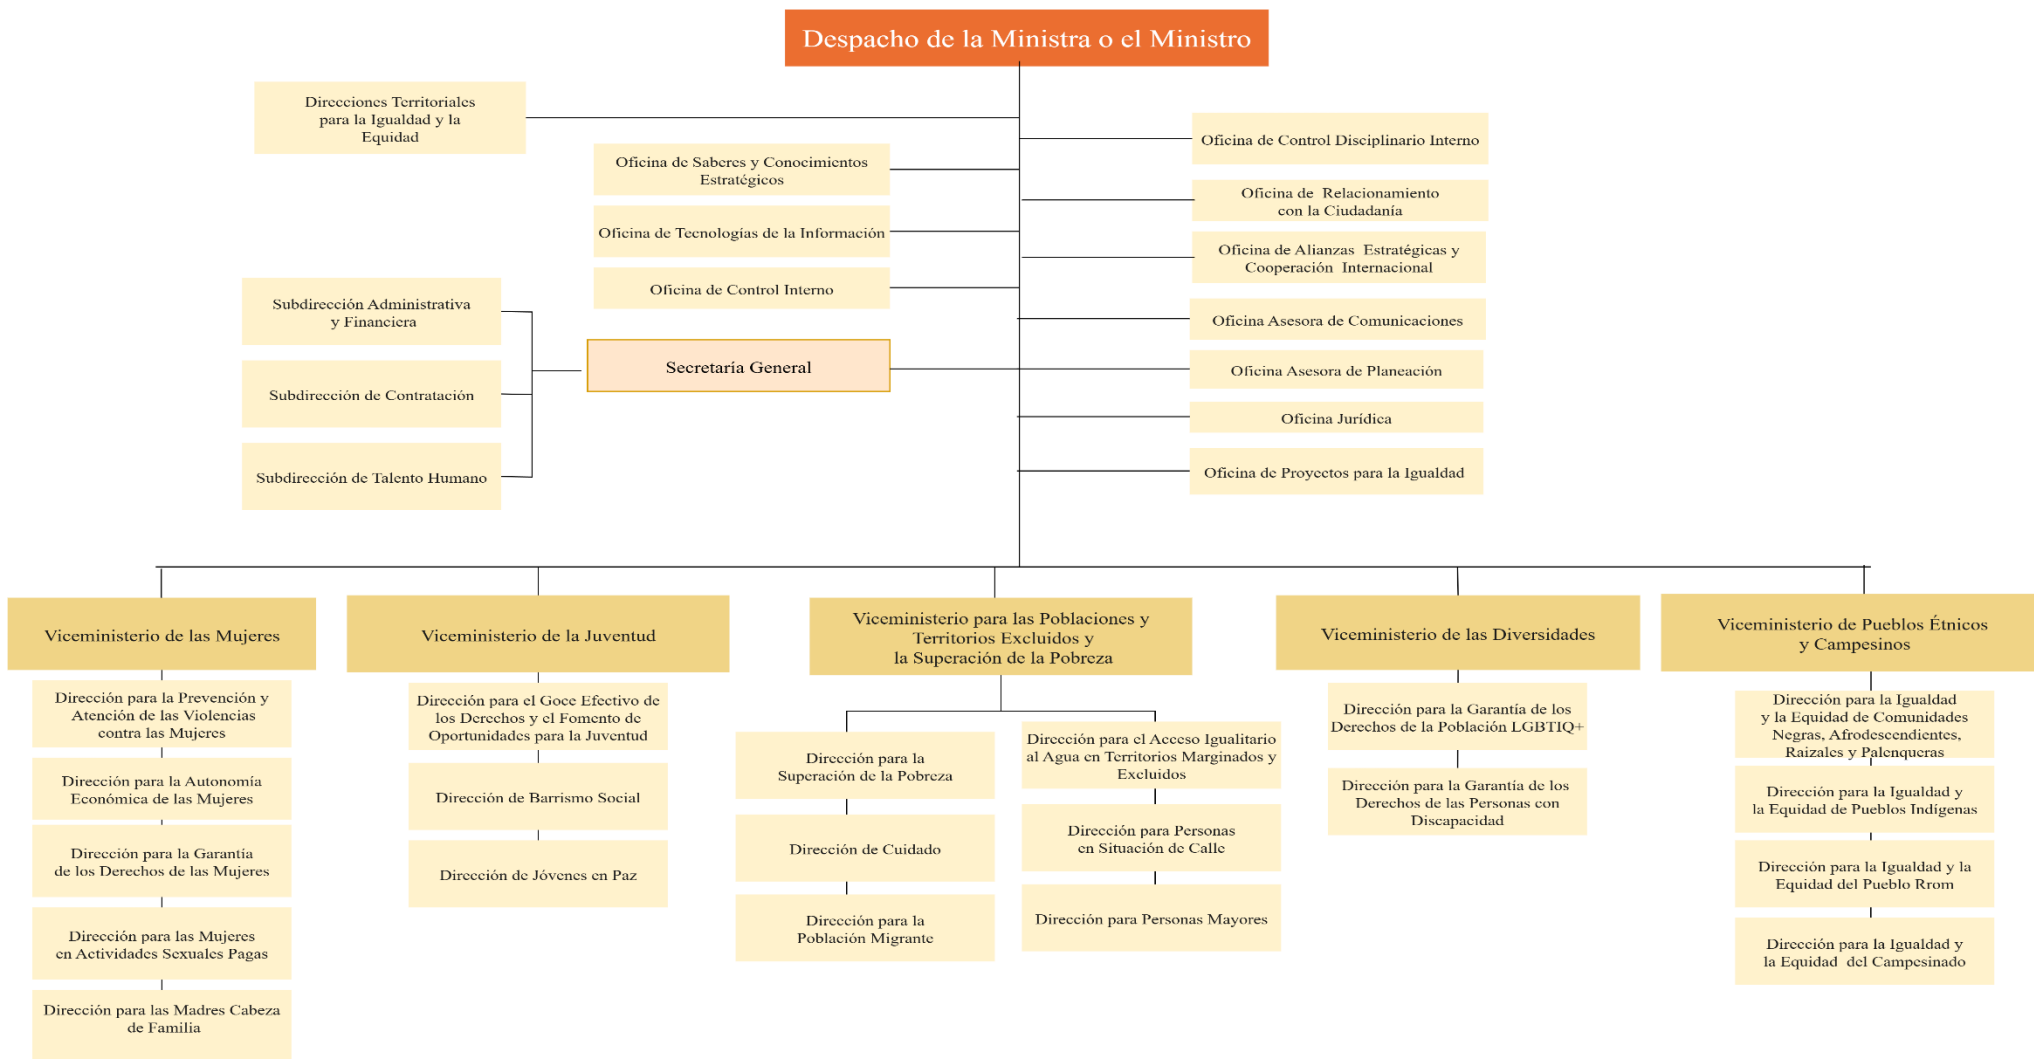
Despacho de la Ministra o el Ministro

Direcciones Territoriales para la Igualdad y la Equidad

Oficina de Saberes y Conocimientos Estratégicos

Oficina de Tecnologías de la Información

Oficina de Control Interno

Subdirección Administrativa y Financiera

Subdirección de Contratación

Subdirección de Talento Humano

Secretaría General

Oficina de Control Disciplinario Interno

Oficina de Relacionamiento con la Ciudadanía

Oficina de Alianzas Estratégicas y Cooperación Internacional

Oficina Asesora de Comunicaciones

Oficina Asesora de Planeación

Oficina Jurídica

Oficina de Proyectos para la Igualdad

Viceministerio de las Mujeres

Dirección para la Prevención y Atención de las Violencias contra las Mujeres

Dirección para la Autonomía Económica de las Mujeres

Dirección para la Garantía de los Derechos de las Mujeres

Dirección para las Mujeres en Actividades Sexuales Pagas

Dirección para las Madres Cabeza de Familia

Viceministerio de la Juventud

Dirección para el Goce Efectivo de los Derechos y el Fomento de Oportunidades para la Juventud

Dirección de Barrismo Social

Dirección de Jóvenes en Paz

Viceministerio para las Poblaciones y Territorios Excluidos y la Superación de la Pobreza

Dirección para la Superación de la Pobreza

Dirección de Cuidado

Dirección para la Población Migrante

Dirección para el Acceso Igualitario al Agua en Territorios Marginados y Excluidos

Dirección para Personas en Situación de Calle

Dirección para Personas Mayores

Viceministerio de las Diversidades

Dirección para la Garantía de los Derechos de la Población LGBTIQ+

Dirección para la Garantía de los Derechos de las Personas con Discapacidad

Viceministerio de Pueblos Étnicos y Campesinos

Dirección para la Igualdad y la Equidad de Comunidades Negras, Afrodescendientes, Raizales y Palenqueras

Dirección para la Igualdad y la Equidad de Pueblos Indígenas

Dirección para la Igualdad y la Equidad del Pueblo Rrom

Dirección para la Igualdad y la Equidad del Campesinado